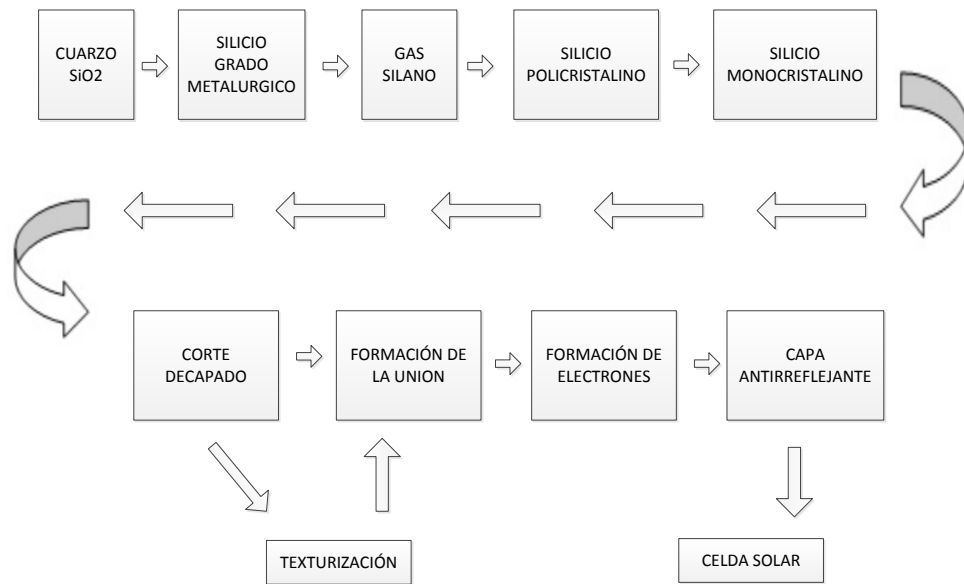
CUARZO SiO2

SILICIO GRADO METALURGICO

GAS SILANO

SILICIO POLICRISTALINO

SILICIO MONOCRISTALINO

CORTE DECAPADO

FORMACIÓN DE LA UNION

FORMACIÓN DE ELECTRONES

CAPA ANTIRREFLEJANTE

TEXTURIZACIÓN

CELDA SOLAR